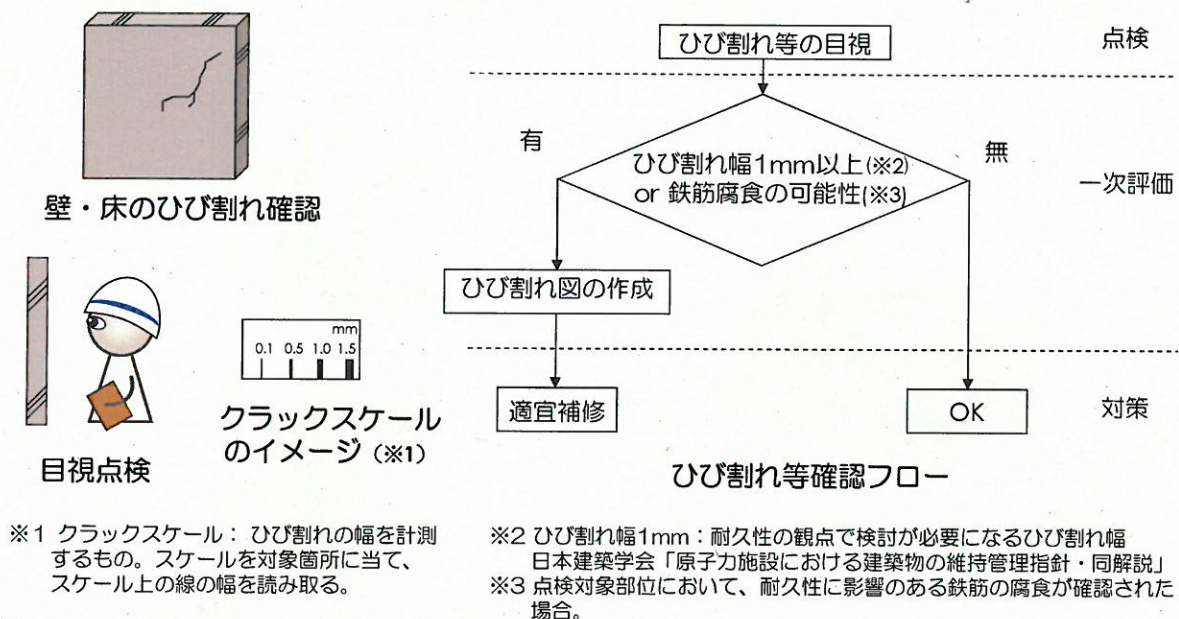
壁・床のひび割れ確認

mm
0.1 0.5 1.0 1.5

クラックスケールのイメージ（※1）

目視点検

ひび割れ等の目視

点検

有

ひび割れ幅1mm以上(※2)
or 鉄筋腐食の可能性(※3)

無

一次評価

ひび割れ図の作成

適宜補修

OK

対策

ひび割れ等確認フロー

※1 クラックスケール： ひび割れの幅を計測するもの。スケールを対象箇所に当て、スケール上の線の幅を読み取る。

※2 ひび割れ幅1mm：耐久性の観点で検討が必要になるひび割れ幅
日本建築学会「原子力施設における建築物の維持管理指針・同解説」
※3 点検対象部位において、耐久性に影響のある鉄筋の腐食が確認された場合。